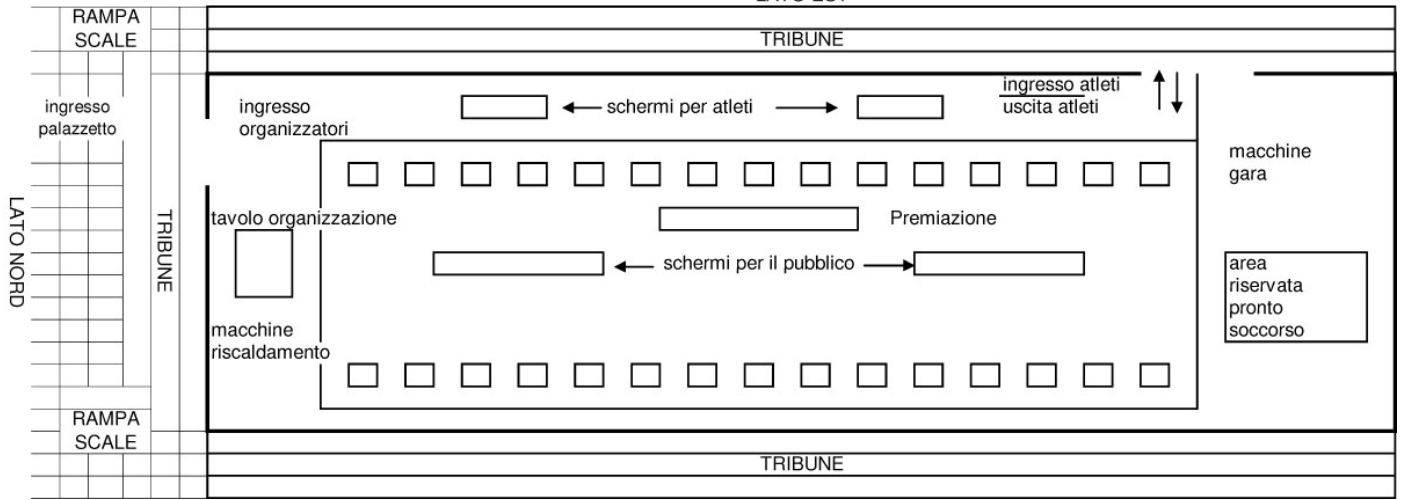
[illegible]

RAMPA SCALE

TRIBUNE

ingresso palazzetto

ingresso organizzatori

schermi per atleti

ingresso atleti
uscita atleti

macchine gara

LATO NORD

TRIBUNE

tavolo organizzazione

Premiazione

schermi per il pubblico

area riservata pronto soccorso

macchine riscaldamento

RAMPA SCALE

TRIBUNE